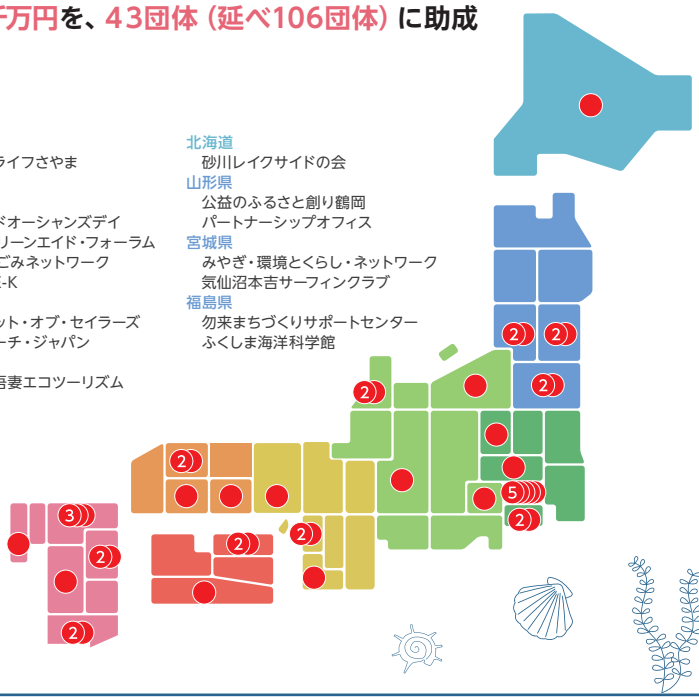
千万円を、43団体（延べ106団体）に助成

ライフさやま

ドオーシャンズデイ
リーンエイド・フォーラム
ごみネットワーク
E-K

ット・オブ・セイラーズ
ーチ・ジャパン

吾妻エコツーリズム

北海道
砂川レイクサイドの会
山形県
公益のふるさと創り鶴岡
パートナーシップオフィス
宮城県
みやぎ・環境とくらし・ネットワーク
気仙沼本吉サーフィンクラブ
福島県
勿来まちづくりサポートセンター
ふくしま海洋科学館

2
2
2
2
2
5
2
2
2
3
2
2
2